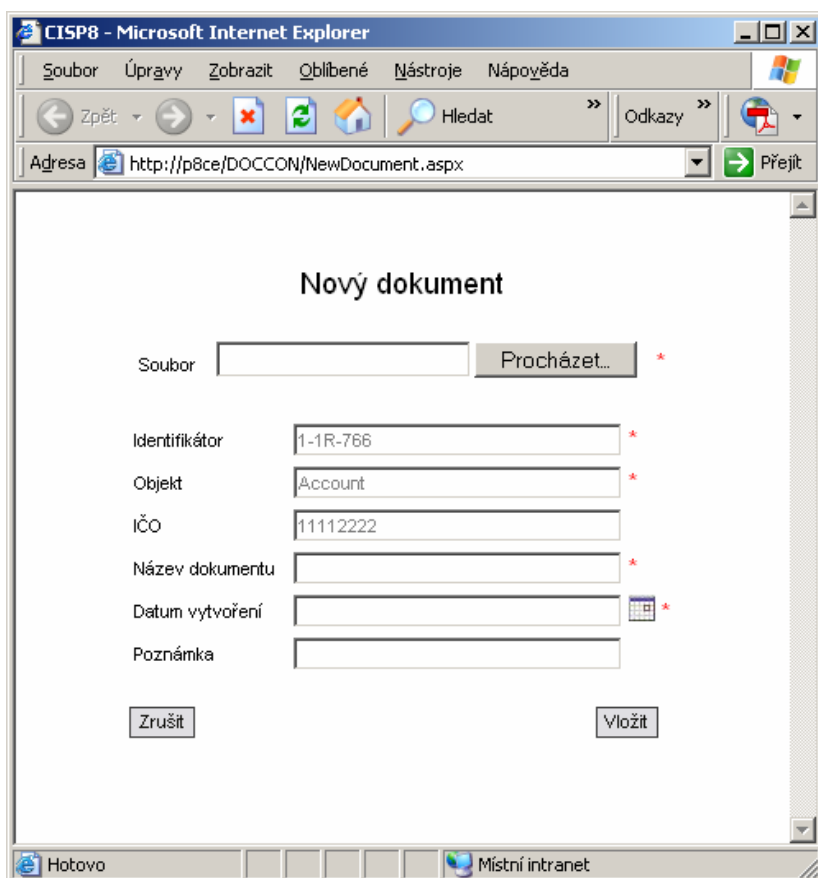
CISP8 - Microsoft Internet Explorer

Soubor Úpravy Zobrazit Oblíbené Nástroje Nápověda

Zpět Hledat Odkazy

Adresa http://p8ce/DOCCON/NewDocument.aspx Přejít

Nový dokument

Soubor Procházet... *

Identifikátor 1-1R-766 *

Objekt Account *

IČO 11112222

Název dokumentu *

Datum vytvoření *

Poznámka

Zrušit Vložit

Hotovo Místní intranet